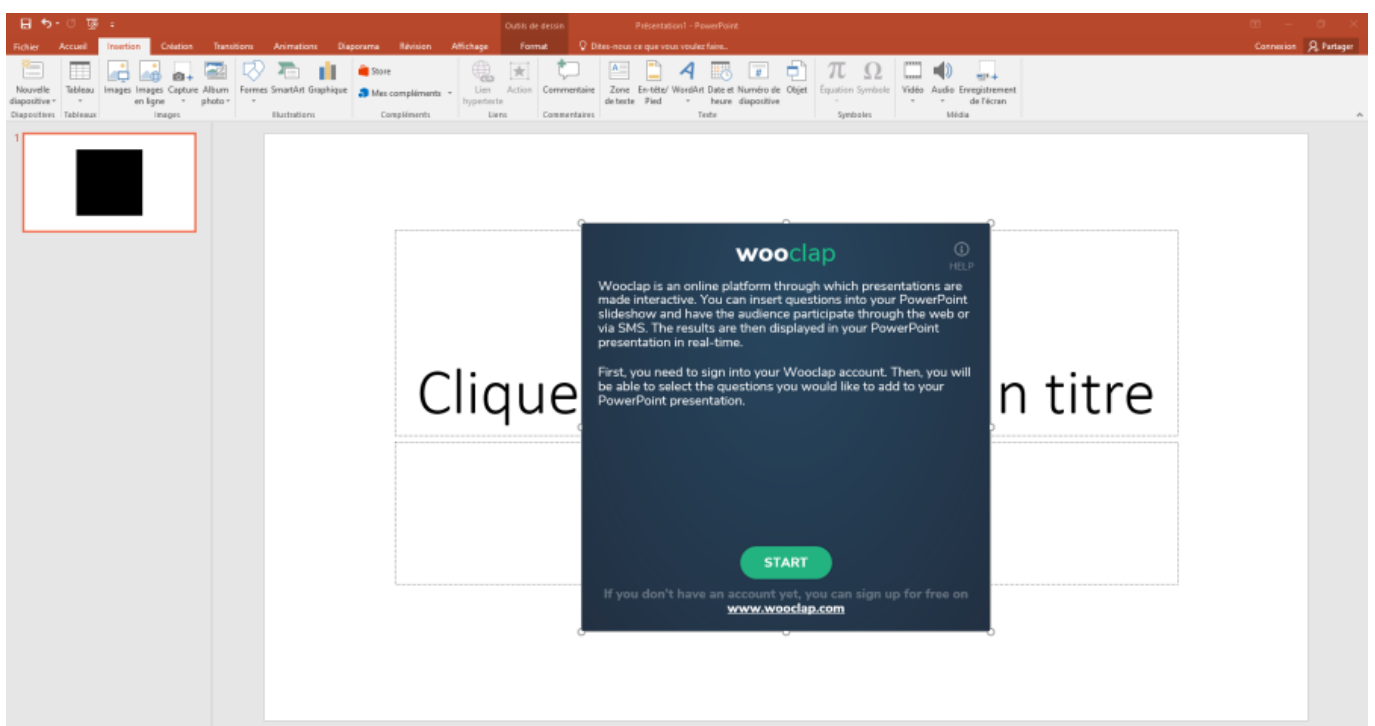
Outils de dessin Présentation1 - PowerPoint

Fichier Accueil Insertion Création Transitions Animations Diaporama Révision Affichage Format Dites-nous ce que vous voulez faire... Connexion Partager

Nouvelle diapositive Tableau Images Images en ligne Capture Album photo Formes SmartArt Graphique Store Mes compléments Lien hypertexte Action Commentaire Zone de texte En-tête/ Pied WordArt Date et heure Numéro de diapositive Objet Équation Symbole Vidéo Audio Enregistrement de l'écran

Diapositives Tableaux Images Illustrations Compléments Liens Commentaires Texte Symboles Média

1

Clique n titre

wooclap

HELP

Wooclap is an online platform through which presentations are made interactive. You can insert questions into your PowerPoint slideshow and have the audience participate through the web or via SMS. The results are then displayed in your PowerPoint presentation in real-time.

First, you need to sign into your Wooclap account. Then, you will be able to select the questions you would like to add to your PowerPoint presentation.

START

If you don't have an account yet, you can sign up for free on www.wooclap.com